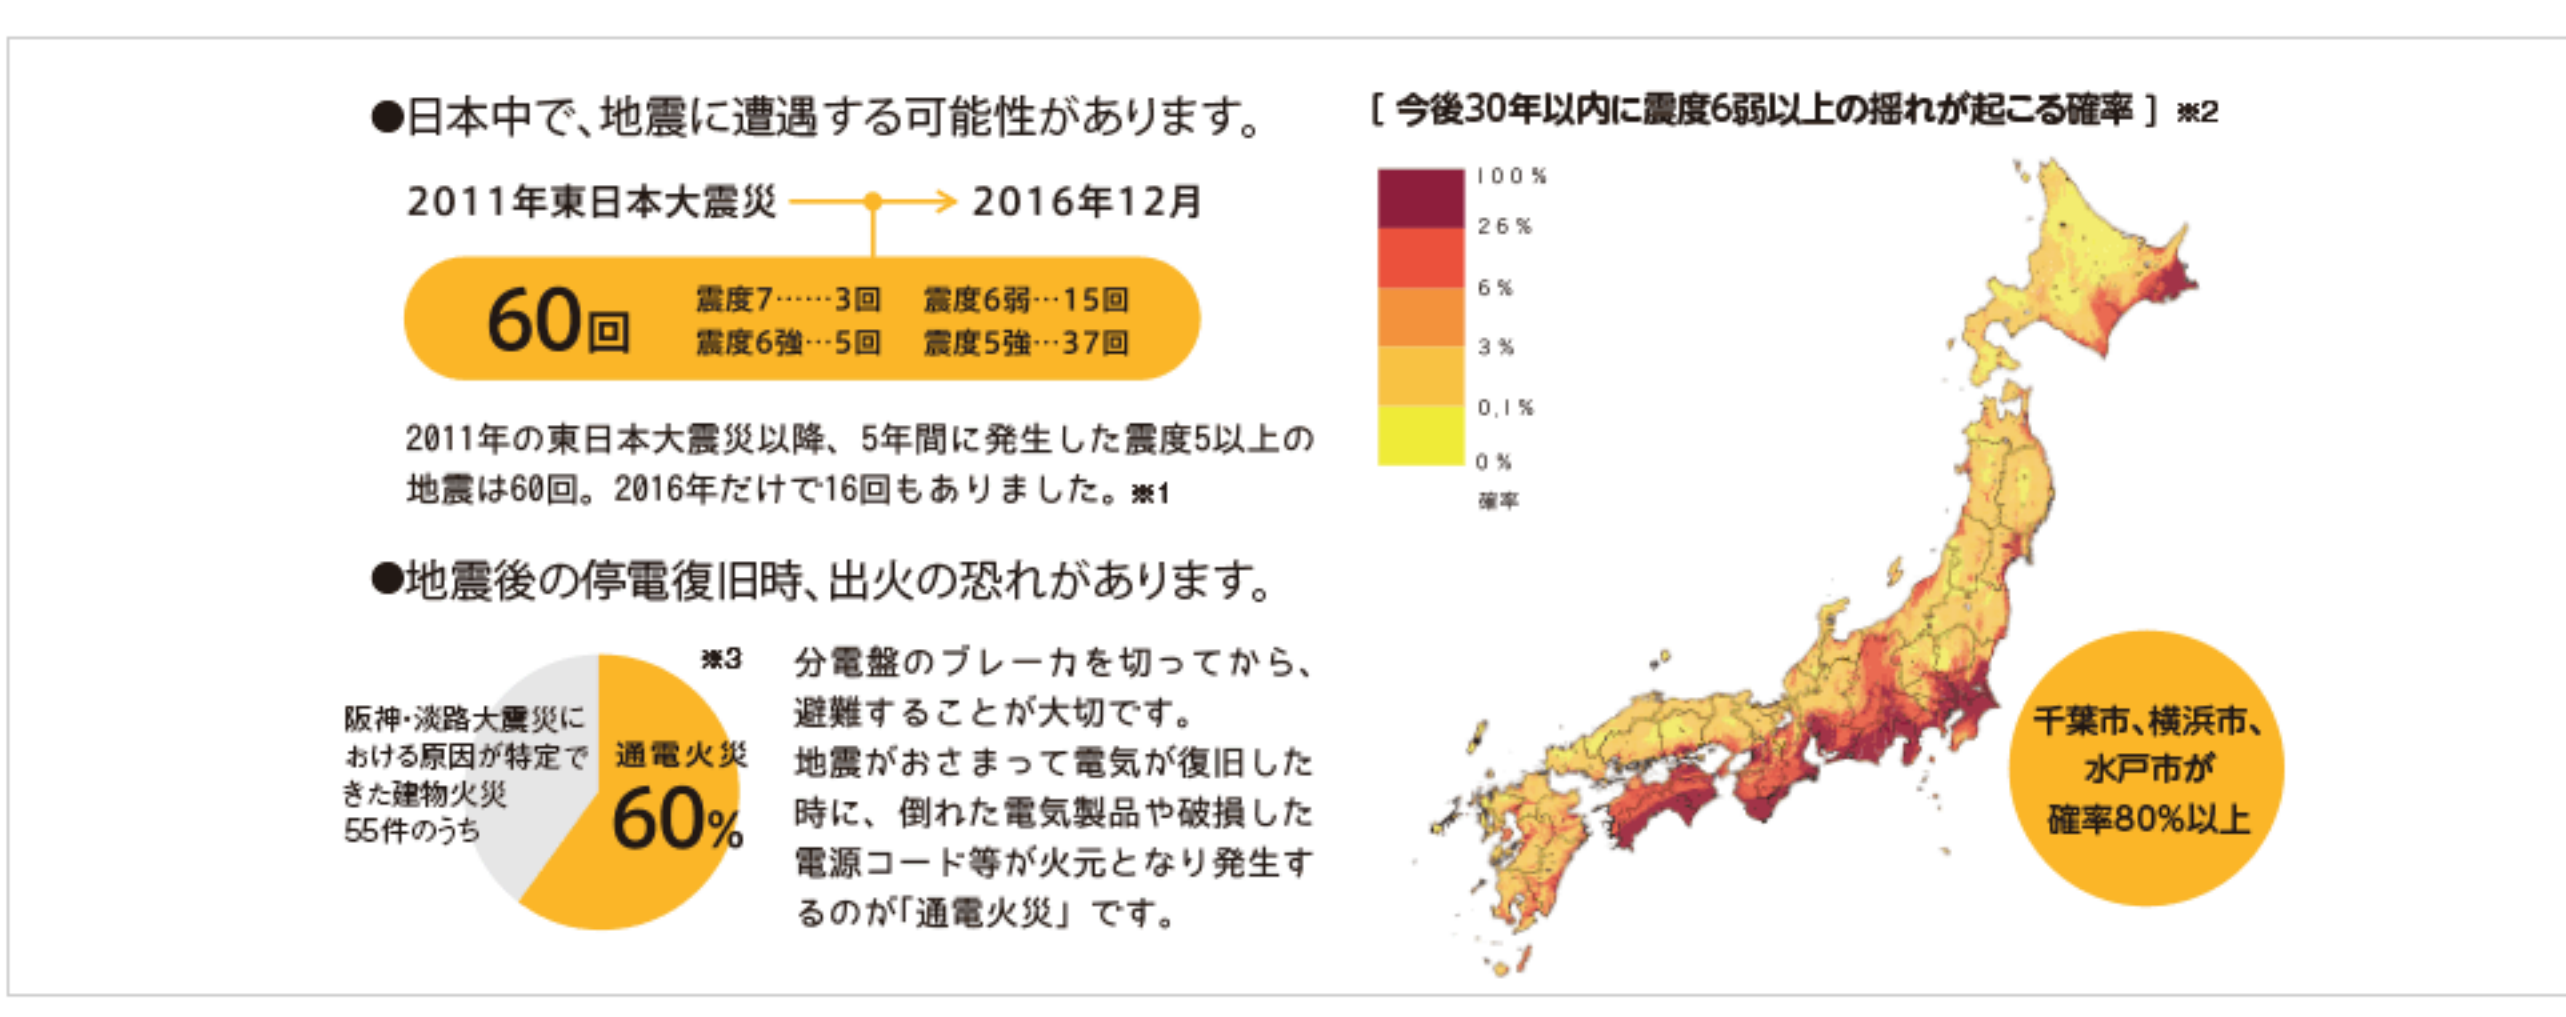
●日本中で、地震に遭遇する可能性があります。

2011年東日本大震災 2016年12月

60回 震度7……3回 震度6弱…15回 震度6強…5回 震度5強…37回

2011年の東日本大震災以降、5年間に発生した震度5以上の地震は60回。2016年だけで16回もありました。※1

●地震後の停電復旧時、出火の恐れがあります。

※3

阪神・淡路大震災における原因が特定できた建物火災55件のうち

通電火災 60%

分電盤のブレーカを切ってから、避難することが大切です。
地震がおさまって電気が復旧した時に、倒れた電気製品や破損した電源コード等が火元となり発生するのが「通電火災」です。

[ 今後30年以内に震度6弱以上の揺れが起こる確率 ] ※2

100%
26%
6%
3%
0.1%
0%
確率

千葉市、横浜市、水戸市が確率80%以上